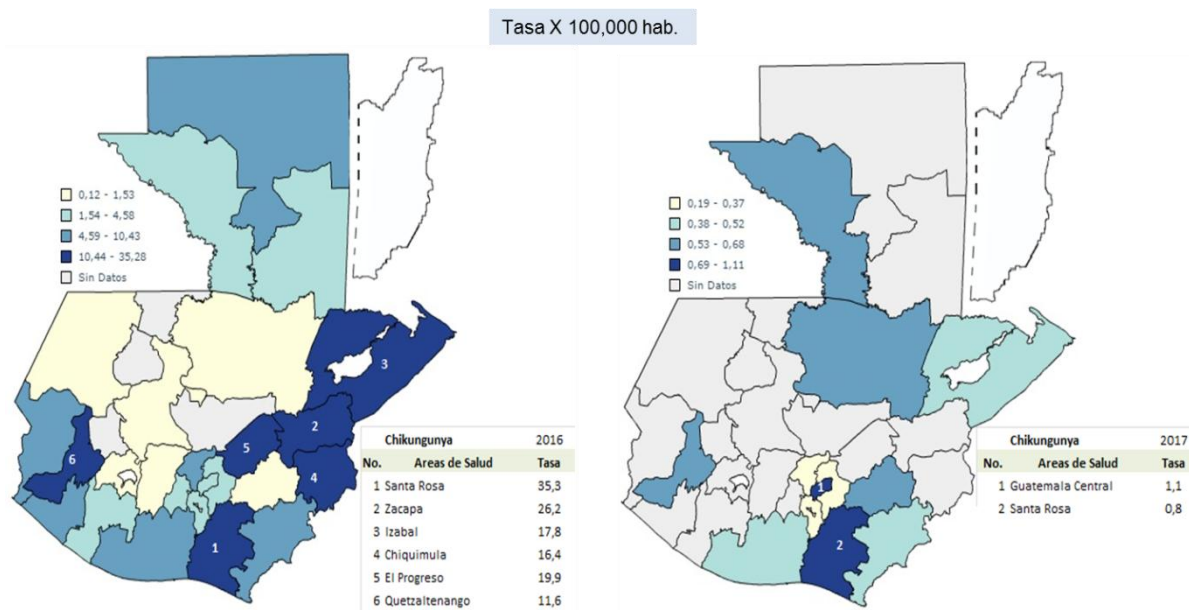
Tasa X 100,000 hab.

0,12 - 1,53
1,54 - 4,58
4,59 - 10,43
10,44 - 35,28
Sin Datos

3
2
5
6
4
1

Chikungunya 2016

| No. | Areas de Salud | Tasa |
|---|---|---|
| 1 | Santa Rosa | 35,3 |
| 2 | Zacapa | 26,2 |
| 3 | Izabal | 17,8 |
| 4 | Chiquimula | 16,4 |
| 5 | El Progreso | 19,9 |
| 6 | Quetzaltenango | 11,6 |

0,19 - 0,37
0,38 - 0,52
0,53 - 0,68
0,69 - 1,11
Sin Datos

1
2

Chikungunya 2017

| No. | Areas de Salud | Tasa |
|---|---|---|
| 1 | Guatemala Central | 1,1 |
| 2 | Santa Rosa | 0,8 |